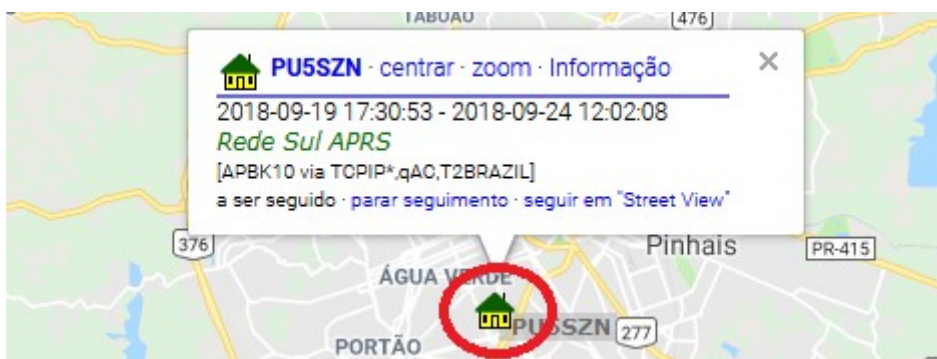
TABOÃO
476

PU5SZN · centrar · zoom · Informação
×
2018-09-19 17:30:53 - 2018-09-24 12:02:08
Rede Sul APRS
[APBK10 via TCPIP*,qAC,T2BRAZIL]
a ser seguido · parar seguimento · seguir em "Street View"

376
Pinhais
PR-415
ÁGUA VERDE
PU5SZN
277
PORTÃO